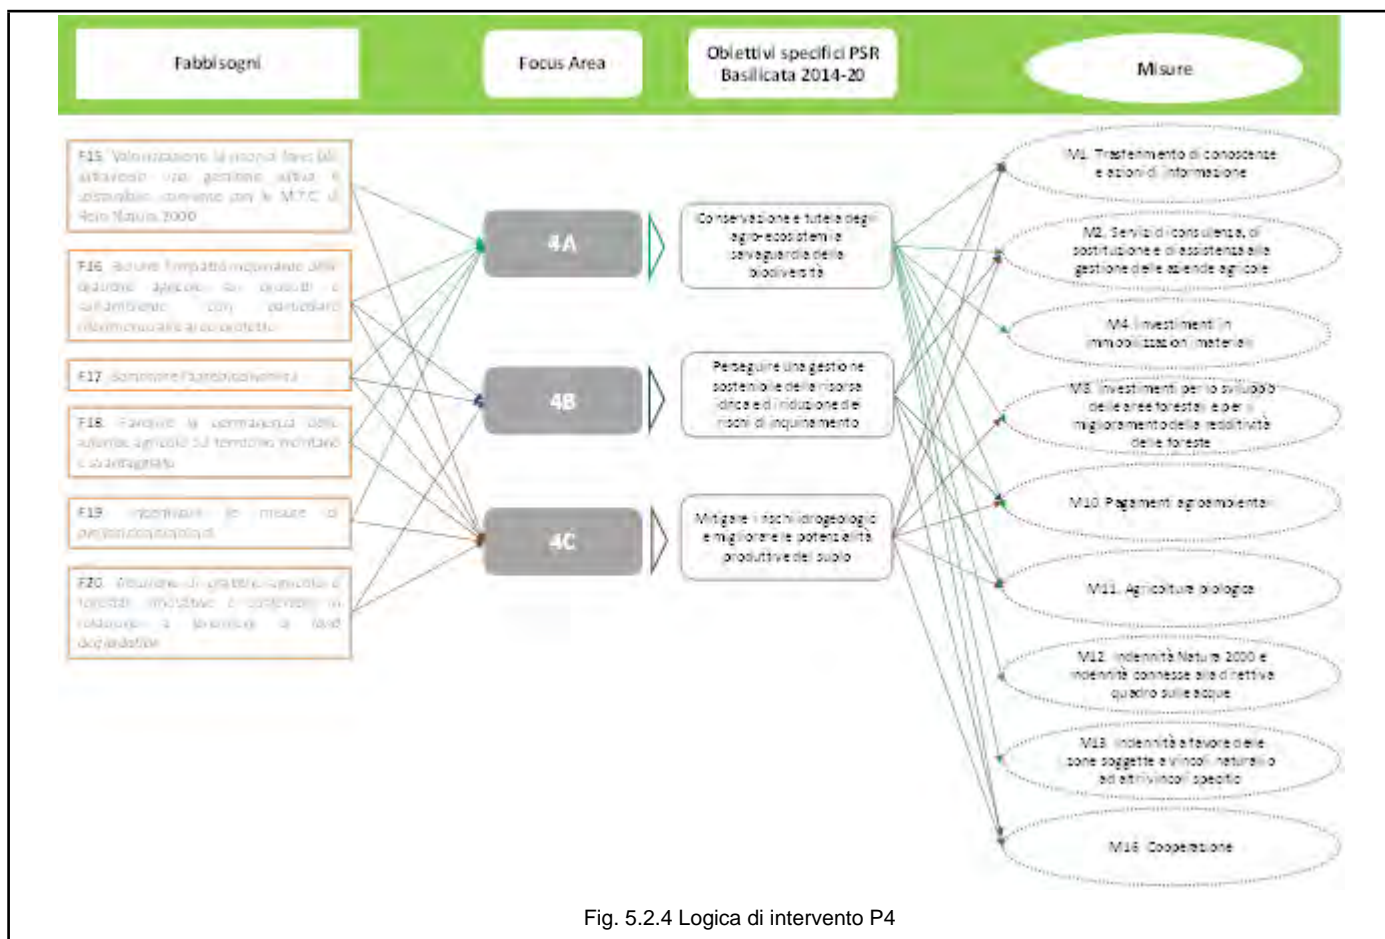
Fabbisogni

Focus Area

Obiettivi specifici PSR Basilicata 2014-20

Misure

F15 Valorizzazione le risorse forestali attraverso una gestione attiva e sostenibile coerente con le M.T.C. di Rete Natura 2000

F16 Ridurre l'impatto inquinante delle pratiche agricole su prodotti e sull'ambiente con particolare riferimento alle acque dette

F17 Sostenere l'agrobiodiversità

F18 Favorire la permanenza delle aziende agricole sul territorio montano e svantaggiato

F19 Incentivare le misure di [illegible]

F20 Attuazione di pratiche agricole e forestali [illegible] e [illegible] di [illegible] a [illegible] di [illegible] degradati

4A

4B

4C

Conservazione e tutela degli agro-ecosistemi e salvaguardia della biodiversità

Perseguire una gestione sostenibile della risorsa idrica e di riduzione dei rischi di inquinamento

Mitigare i rischi idrogeologici e migliorare le potenzialità produttive del suolo

M1 Trasferimento di conoscenze e azioni di informazione

M2 Servizi di consulenza, di sostituzione e di assistenza alla gestione delle aziende agricole

M4 Investimenti in immobilizzazioni materiali

M8 Investimenti per lo sviluppo delle aree forestali e per il miglioramento della redditività delle foreste

M10 Pagamenti agroambientali

M11 Agricoltura biologica

M12 Indennità Natura 2000 e indennità connesse alla direttiva quadro sulle acque

M13 Indennità a favore delle zone soggette a vincoli naturali o ad altri vincoli specifici

M16 Cooperazione

Fig. 5.2.4 Logica di intervento P4